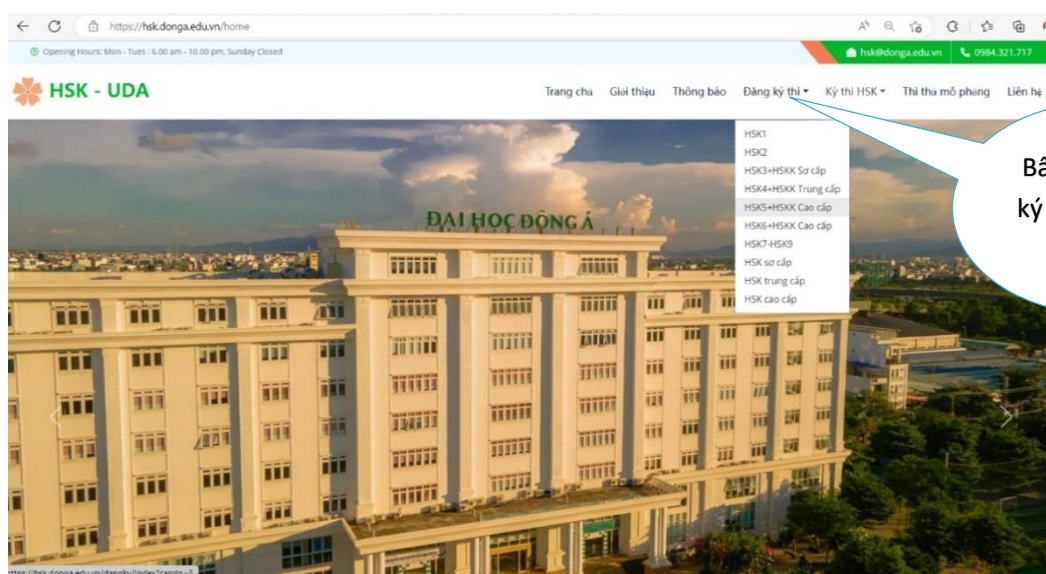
https://hsk.donga.edu.vn/home

Opening Hours: Mon - Tues : 6.00 am - 10.00 pm, Sunday Closed

hsk@donga.edu.vn 0984.321.717

HSK - UDA

Trang chủ Giới thiệu Thông báo Đăng ký thi Kỳ thi HSK Thi thử mô phỏng Liên hệ

HSK1
HSK2
HSK3+HSKK Sơ cấp
HSK4+HSKK Trung cấp
HSK5+HSKK Cao cấp
HSK6+HSKK Cao cấp
HSK7-HSK9
HSK sơ cấp
HSK trung cấp
HSK cao cấp

Bấ
ký

ĐẠI HỌC ĐÔNG Á

https://hsk.donga.edu.vn/dangky/index?capdo=5